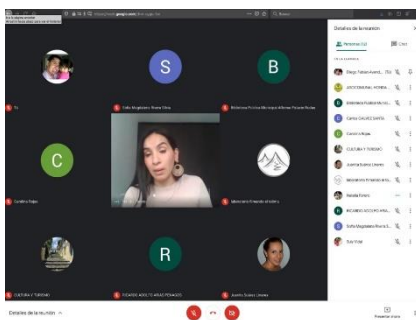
https://meet.google.com/

Tú

Sofia Magdalena Rivera Silva

Biblioteca Publica Municipal Alfonso Palacio Rudas

S

B

C

Carolina Rojas

Manantiales Pirámide al indicio

CULTURA Y TURISMO

RICARDO ADOLFO ARIAS PEÑALOZA

Juanita Suarez Linares

R

Detalles de la reunión

Personas (12)

Chat

Diego Fabián Avend... (Tú)

(PROTOCOLO AL HONERA...

Biblioteca Publica Municip...

Carlos CASTRO SANTA...

Carolina Rojas

CULTURA Y TURISMO

Juanita Suarez Linares

Manantiales Pirámide al in...

Natalia Patiño

RICARDO ADOLFO ARIA...

Sofia Magdalena Rivera S...

Tuly Vidal

Detalles de la reunión

Presentar ahora